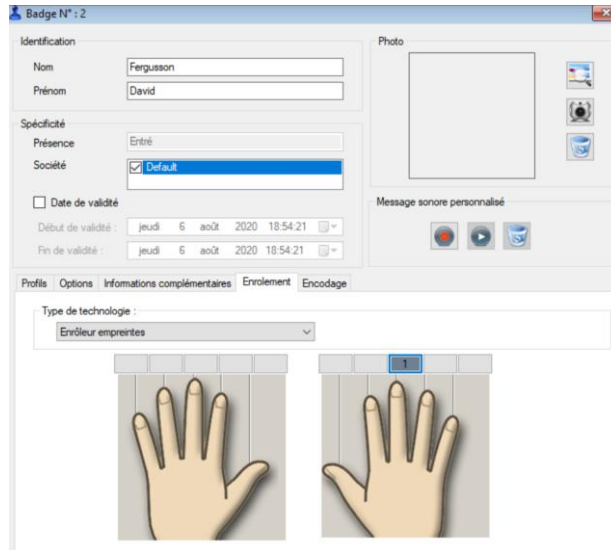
Badge N° : 2

Identification

Nom Fergusson

Prénom David

Photo

Spécificité

Présence Entré

Société Default

Date de validité

Début de validité : jeudi 6 août 2020 18:54:21

Fin de validité : jeudi 6 août 2020 18:54:21

Message sonore personnalisé

Profils Options Informations complémentaires Enrolement Encodage

Type de technologie :

Enrôleur empreintes

1